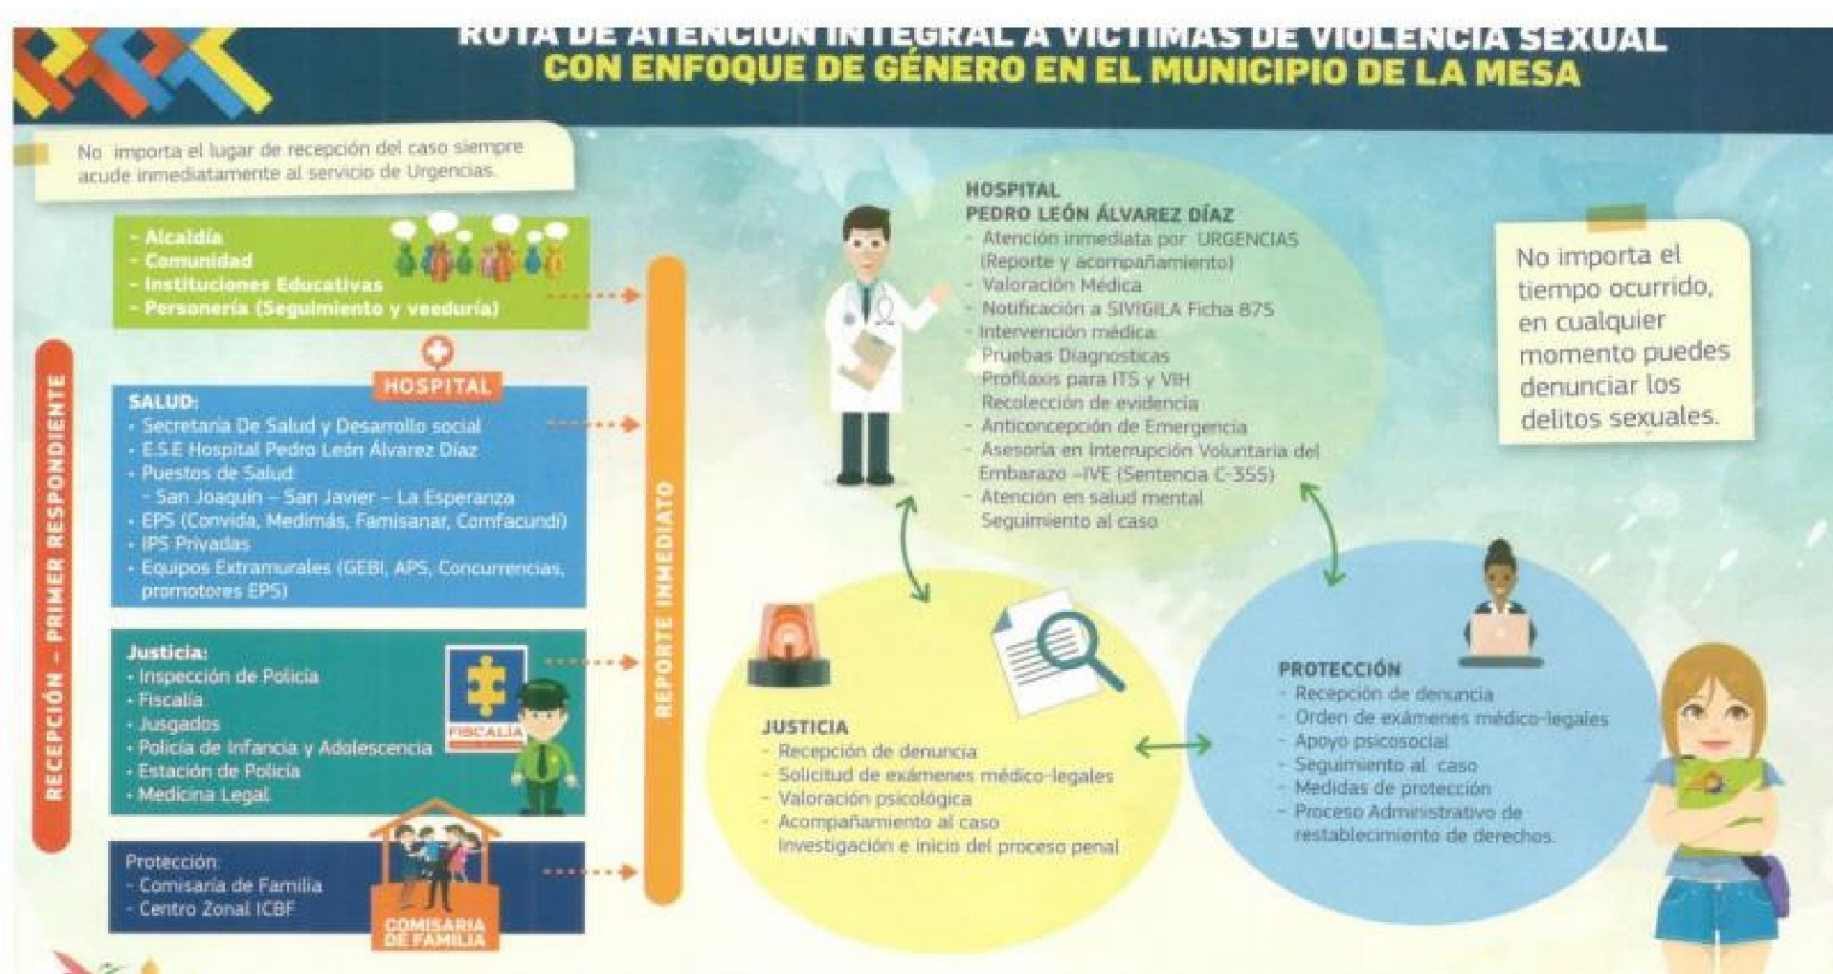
RUTA DE ATENCIÓN INTEGRAL A VÍCTIMAS DE VIOLENCIA SEXUAL
CON ENFOQUE DE GÉNERO EN EL MUNICIPIO DE LA MESA

No importa el lugar de recepción del caso siempre acude inmediatamente al servicio de Urgencias.

RECEPCIÓN – PRIMER RESPONDIENTE

- Alcaldía
- Comunidad
- Instituciones Educativas
- Personería (Seguimiento y veeduría)

HOSPITAL

SALUD:
- Secretaria De Salud y Desarrollo social
- E.S.E Hospital Pedro León Álvarez Díaz
- Puestos de Salud:
  - San Joaquín – San Javier – La Esperanza
- EPS (Convida, Medimás, Famisanar, Comfacundi)
- IPS Privadas
- Equipos Extramurales (GEBI, APS, Concurrencias, promotores EPS)

Justicia:
- Inspección de Policía
- Fiscalía
- Jusgados
- Policía de Infancia y Adolescencia
- Estación de Policía
- Medicina Legal

FISCALIA

Protección:
- Comisaría de Familia
- Centro Zonal ICBF

COMISARIA DE FAMILIA

REPORTE INMEDIATO

HOSPITAL
PEDRO LEÓN ÁLVAREZ DÍAZ
- Atención inmediata por URGENCIAS (Reporte y acompañamiento)
- Valoración Médica
- Notificación a SIVIGILA Ficha 875
- Intervención médica:
  Pruebas Diagnosticas
  Profilaxis para ITS y VIH
  Recolección de evidencia
- Anticoncepción de Emergencia
- Asesoría en Interrupción Voluntaria del Embarazo –IVE (Sentencia C-355)
- Atención en salud mental
  Seguimiento al caso

No importa el tiempo ocurrido, en cualquier momento puedes denunciar los delitos sexuales.

JUSTICIA
- Recepción de denuncia
- Solicitud de exámenes médico-legales
- Valoración psicológica
- Acompañamiento al caso
  Investigación e inicio del proceso penal

PROTECCIÓN
- Recepción de denuncia
- Orden de exámenes médico-legales
- Apoyo psicosocial
- Seguimiento al caso
- Medidas de protección
- Proceso Administrativo de restablecimiento de derechos.